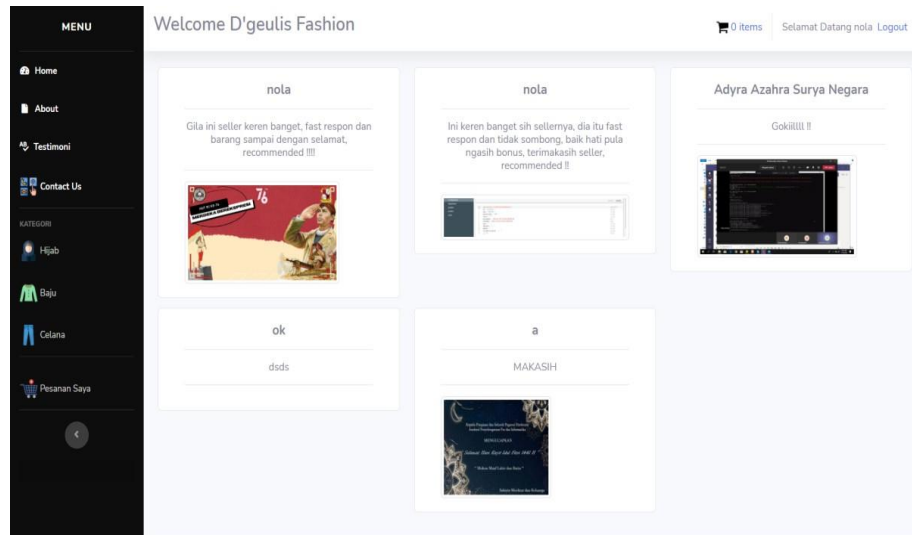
MENU

Home

About

Testimoni

Contact Us

KATEGORI

Hijab

Baju

Celana

Pesanan Saya

Welcome D'geulis Fashion

0 items Selamat Datang nola Logout

nola

Gila ini seller keren banget, fast respon dan barang sampai dengan selamat, recommended !!!!

nola

Ini keren banget sih sellernya, dia itu fast respon dan tidak sombong, baik hati pula ngasih bonus, terimakasih seller, recommended !!

Adyra Azahra Surya Negara

Gokiiillll !!

ok

dsds

a

MAKASIH